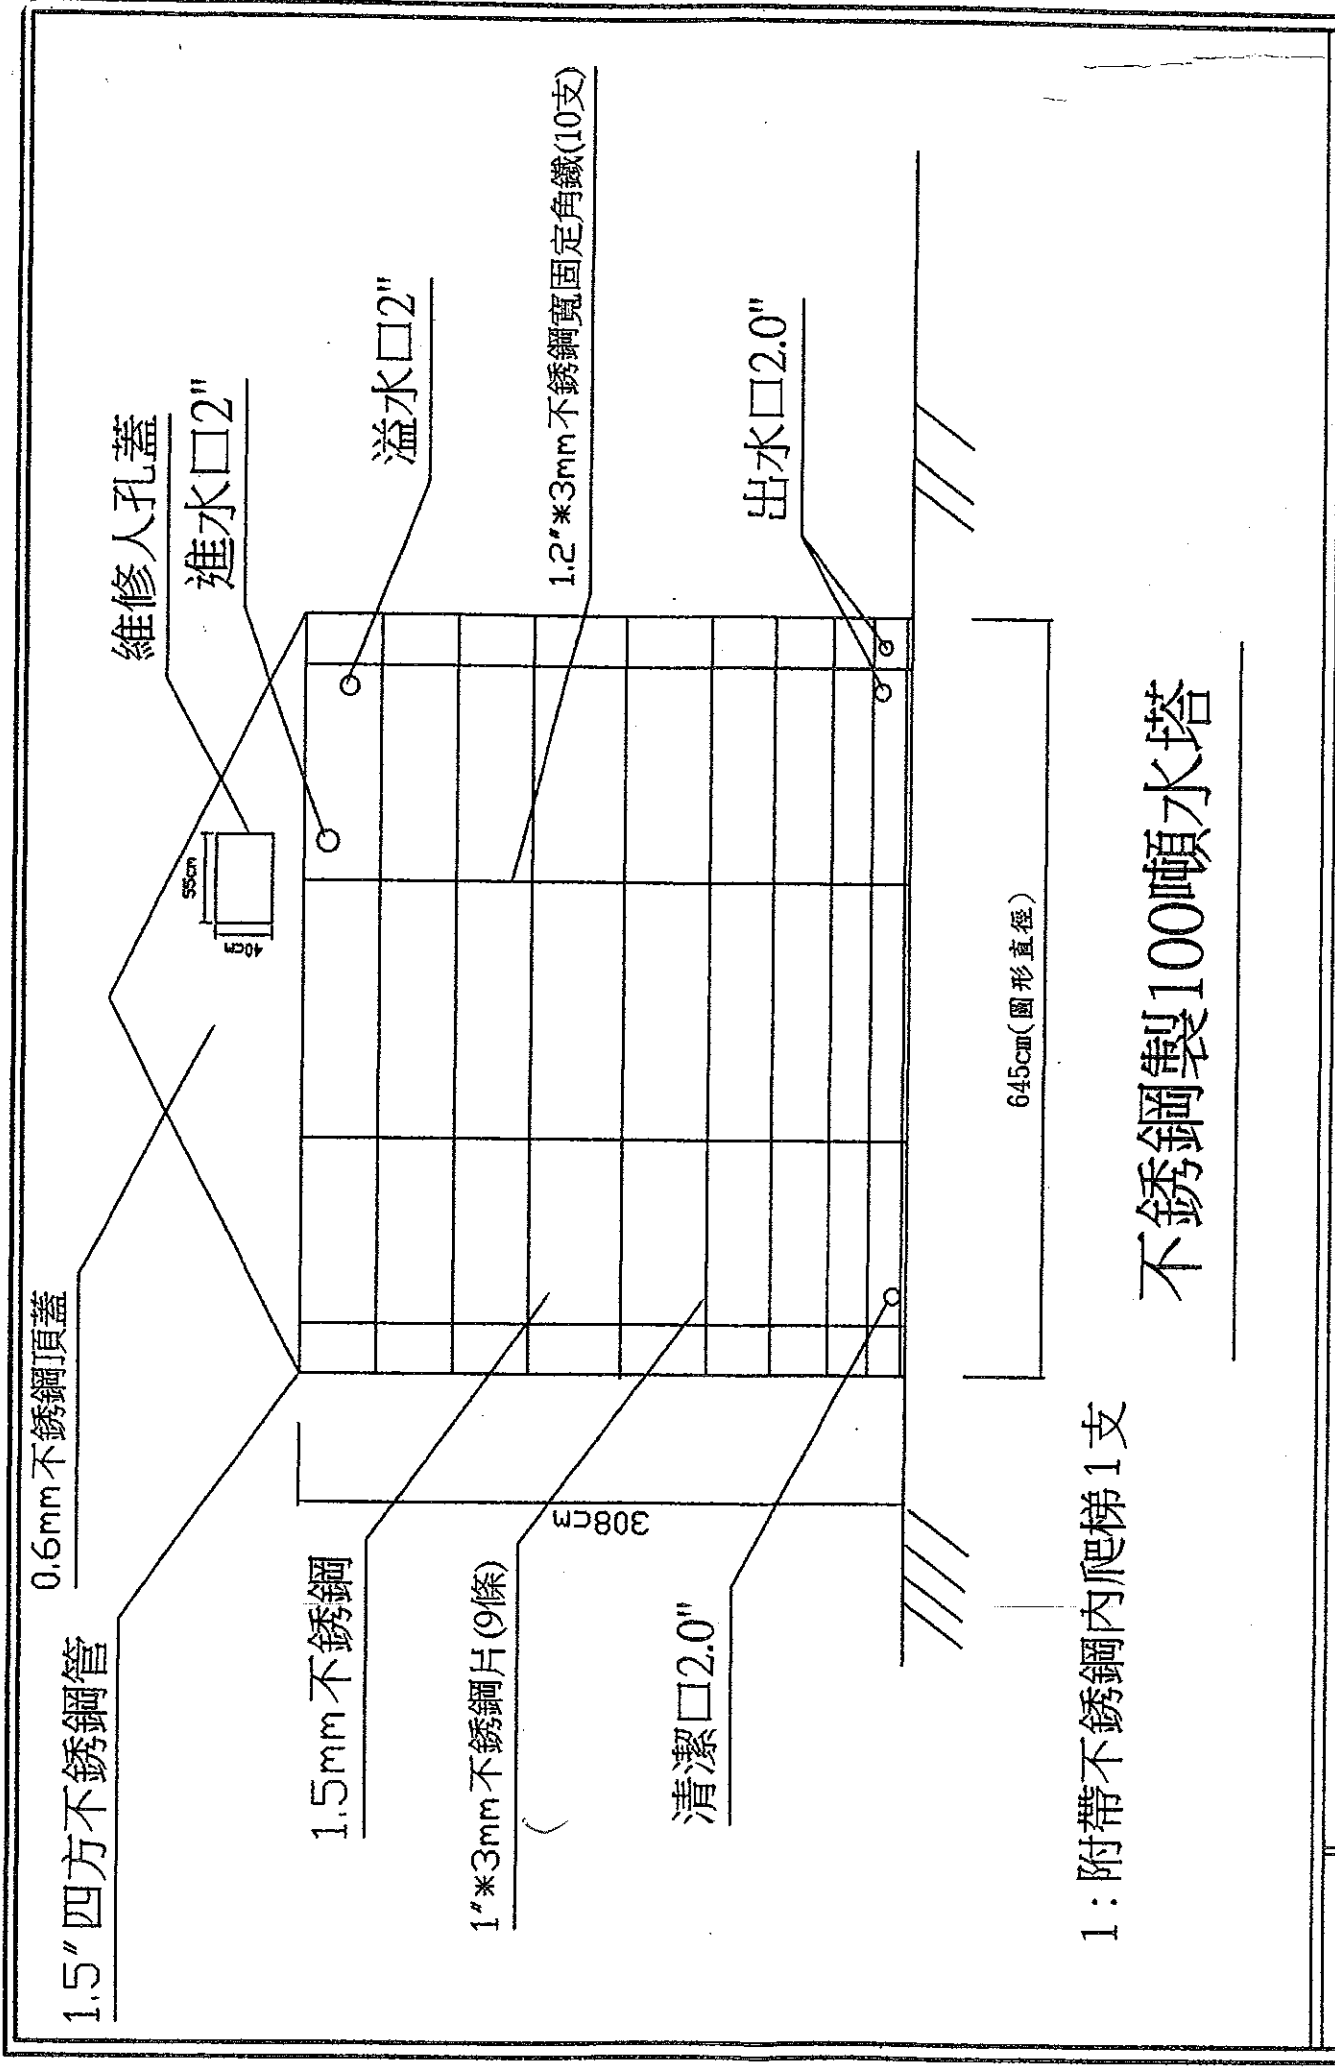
不銹鋼製100噸水塔

0.6mm不銹鋼頂蓋

1.5″四方不銹鋼管

1.5mm不銹鋼

1″＊3mm不銹鋼片(9條)

清潔口2.0″

維修人孔蓋

進水口2″

溢水口2″

1.2″＊3mm不銹鋼寬固定角鐵(10支)

出水口2.0″

55cm

40cm

645cm(圓形直徑)

308cm

1：附帶不銹鋼內爬梯1支